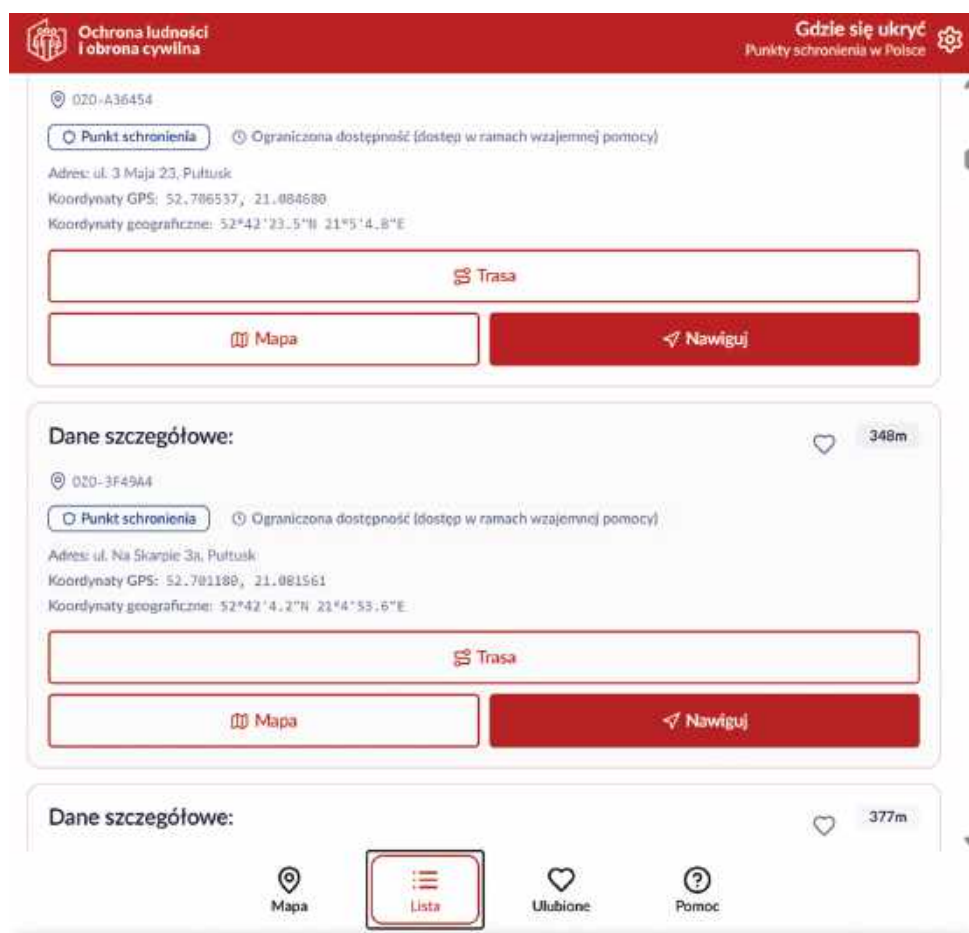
Ochrona ludności i obrona cywilna

Gdzie się ukryć
Punkty schronienia w Polsce

OZO-A36454

Punkt schronienia

Ograniczona dostępność (dostęp w ramach wzajemnej pomocy)

Adres: ul. 3 Maja 23, Pułtusk
Koordynaty GPS: 52.706537, 21.084680
Koordynaty geograficzne: 52°42'23.5"N 21°5'4.8"E

Trasa

Mapa

Nawiguj

Dane szczegółowe:

348m

OZO-3F49A4

Punkt schronienia

Ograniczona dostępność (dostęp w ramach wzajemnej pomocy)

Adres: ul. Na Skarpie 3a, Pułtusk
Koordynaty GPS: 52.701180, 21.081561
Koordynaty geograficzne: 52°42'4.2"N 21°4'53.6"E

Trasa

Mapa

Nawiguj

Dane szczegółowe:

377m

Mapa

Lista

Ulubione

Pomoc